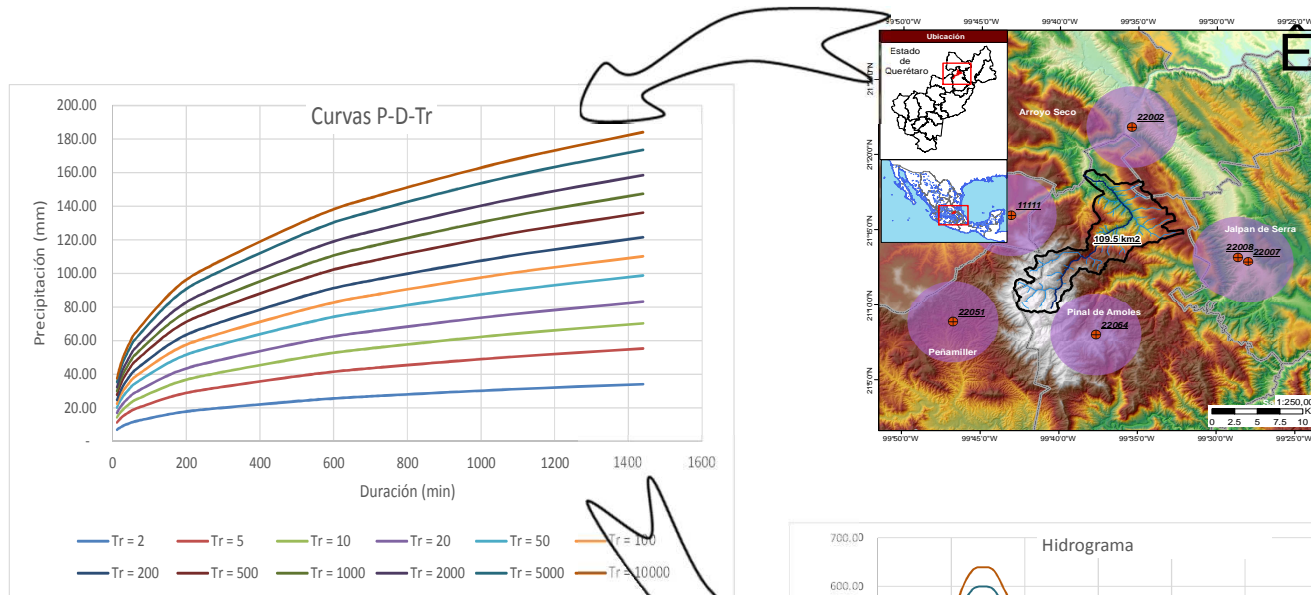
Curvas P-D-Tr

200.00
180.00
160.00
140.00
120.00
100.00
80.00
60.00
40.00
20.00
-

Precipitación (mm)

0 200 400 600 800 1000 1200 1400 1600

Duración (min)

Tr = 2
Tr = 5
Tr = 10
Tr = 20
Tr = 50
Tr = 100
Tr = 200
Tr = 500
Tr = 1000
Tr = 2000
Tr = 5000
Tr = 10000

99°50'0"W 99°45'0"W 99°40'0"W 99°35'0"W 99°30'0"W 99°25'0"W

Ubicación
Estado de Querétaro

21°25'0"N
21°20'0"N
21°15'0"N
21°10'0"N
21°5'0"N

Arroyo Seco
22002
11111
109.5 km2
Jalpan de Serra
22008
22007
22051
Peñamiller
Pinal de Amoles
22064

1:250,00
0 2.5 5 7.5 10 K

99°50'0"W 99°45'0"W 99°40'0"W 99°35'0"W 99°30'0"W 99°25'0"W

E

Hidrograma
700.00
600.00